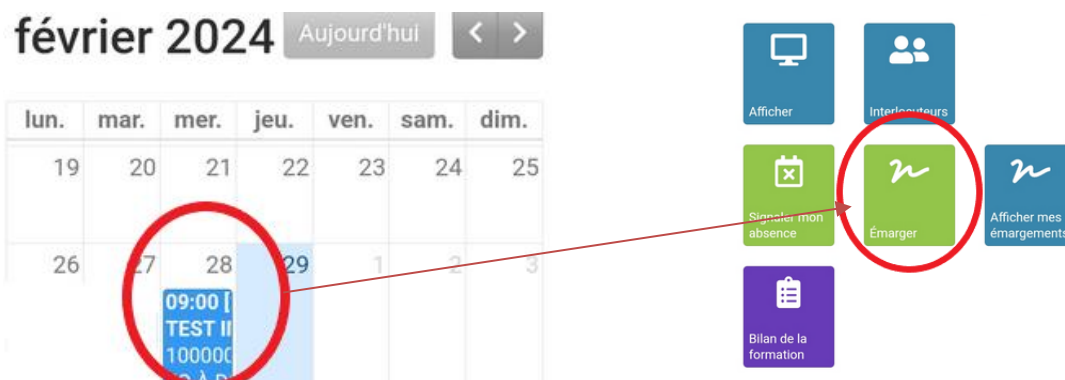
février 2024 Aujourd'hui < >

| lun. | mar. | mer. | jeu. | ven. | sam. | dim. |
|---|---|---|---|---|---|---|
| 19 | 20 | 21 | 22 | 23 | 24 | 25 |
| 26 | 27 | 28 09:00 [ TEST II 100000 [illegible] | 29 | 1 | 2 | 3 |

Afficher

Interlocuteurs

Signaler mon absence

Émarger

Afficher mes émargements

Bilan de la formation